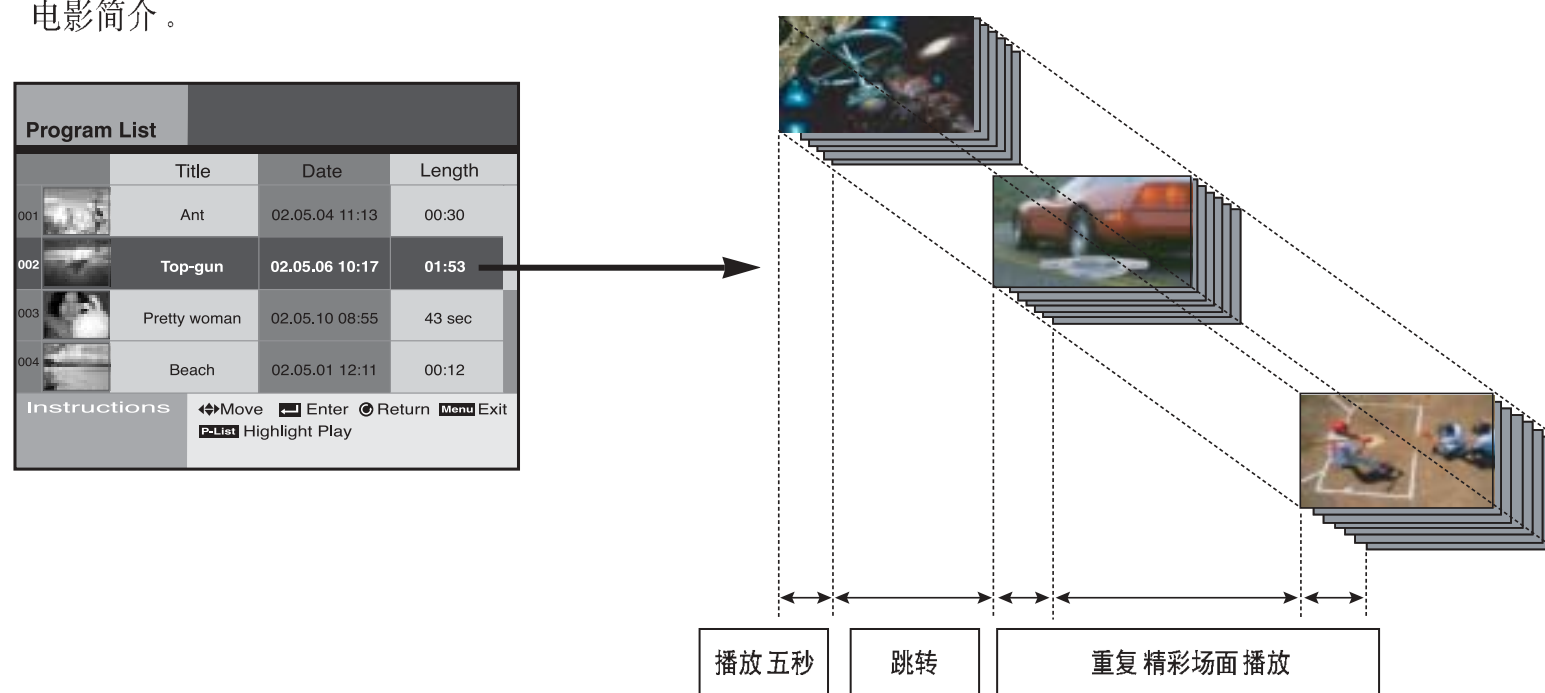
电影简介。

Program List

| | Title | Date | Length |
|---|---|---|---|
| 001 | Ant | 02.05.04 11:13 | 00:30 |
| 002 | Top-gun | 02.05.06 10:17 | 01:53 |
| 003 | Pretty woman | 02.05.10 08:55 | 43 sec |
| 004 | Beach | 02.05.01 12:11 | 00:12 |

Instructions ◆Move Enter Return Menu Exit
P-List Highlight Play

播放五秒

跳转

重复 精彩场面 播放